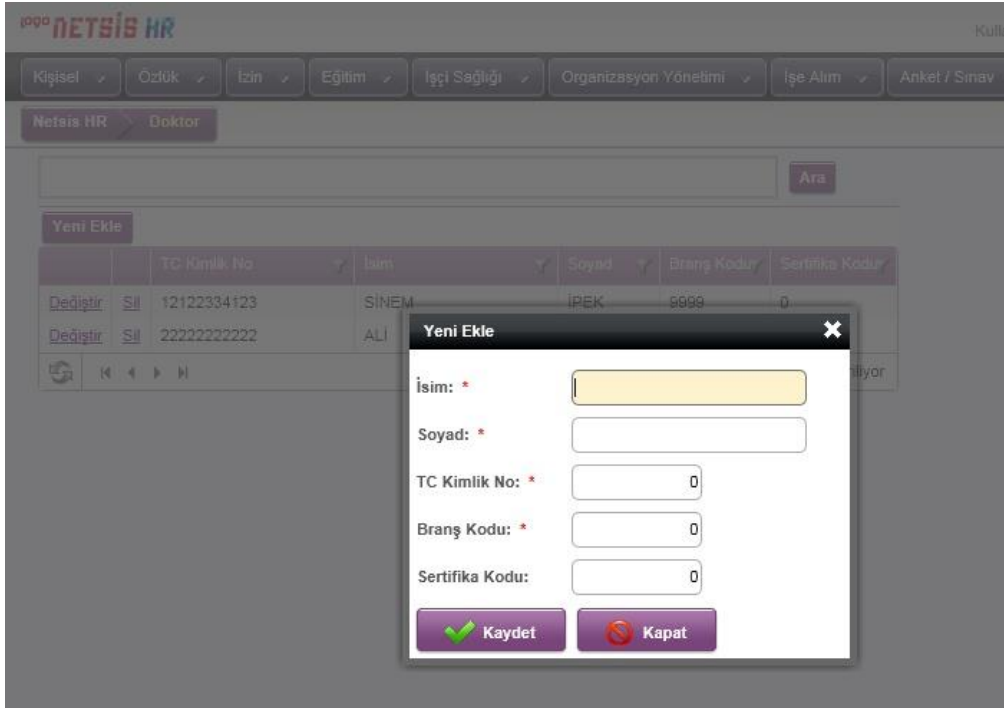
logo NETSIS HR

Kull

Kişisel | Özlük | İzin | Eğitim | İşçi Sağlığı | Organizasyon Yönetimi | İşe Alım | Anket / Sınav

Netsis HR > Doktor

Ara

Yeni Ekle

| | | TC Kimlik No | İsim | Soyad | Branş Kodu | Sertifika Kodu |
|---|---|---|---|---|---|---|
| Değiştir | Sil | 12122334123 | SİNEM | İPEK | 9999 | 0 |
| Değiştir | Sil | 22222222222 | ALİ | | | |

liyor

Yeni Ekle

İsim: *

Soyad: *

TC Kimlik No: * 0

Branş Kodu: * 0

Sertifika Kodu: 0

Kaydet

Kapat